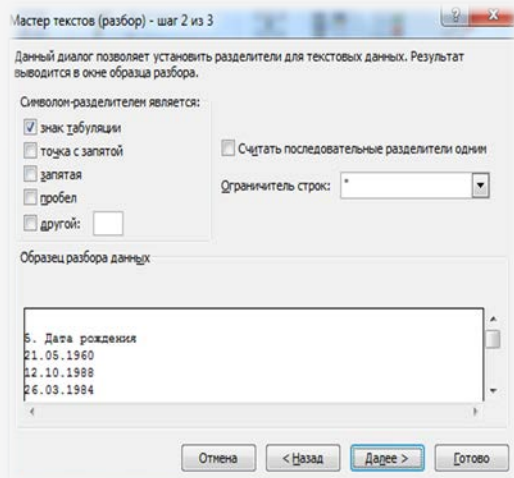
Мастер текстов (разбор) - шаг 2 из 3

Данный диалог позволяет установить разделители для текстовых данных. Результат выводится в окне образца разбора.

Символом-разделителем является:

знак табуляции

точка с запятой

запятая

пробел

другой:

Считать последовательные разделители одним

Ограничитель строк: "

Образец разбора данных

5. Дата рождения
21.05.1960
12.10.1988
26.03.1984

Отмена

< Назад

Далее >

Готово